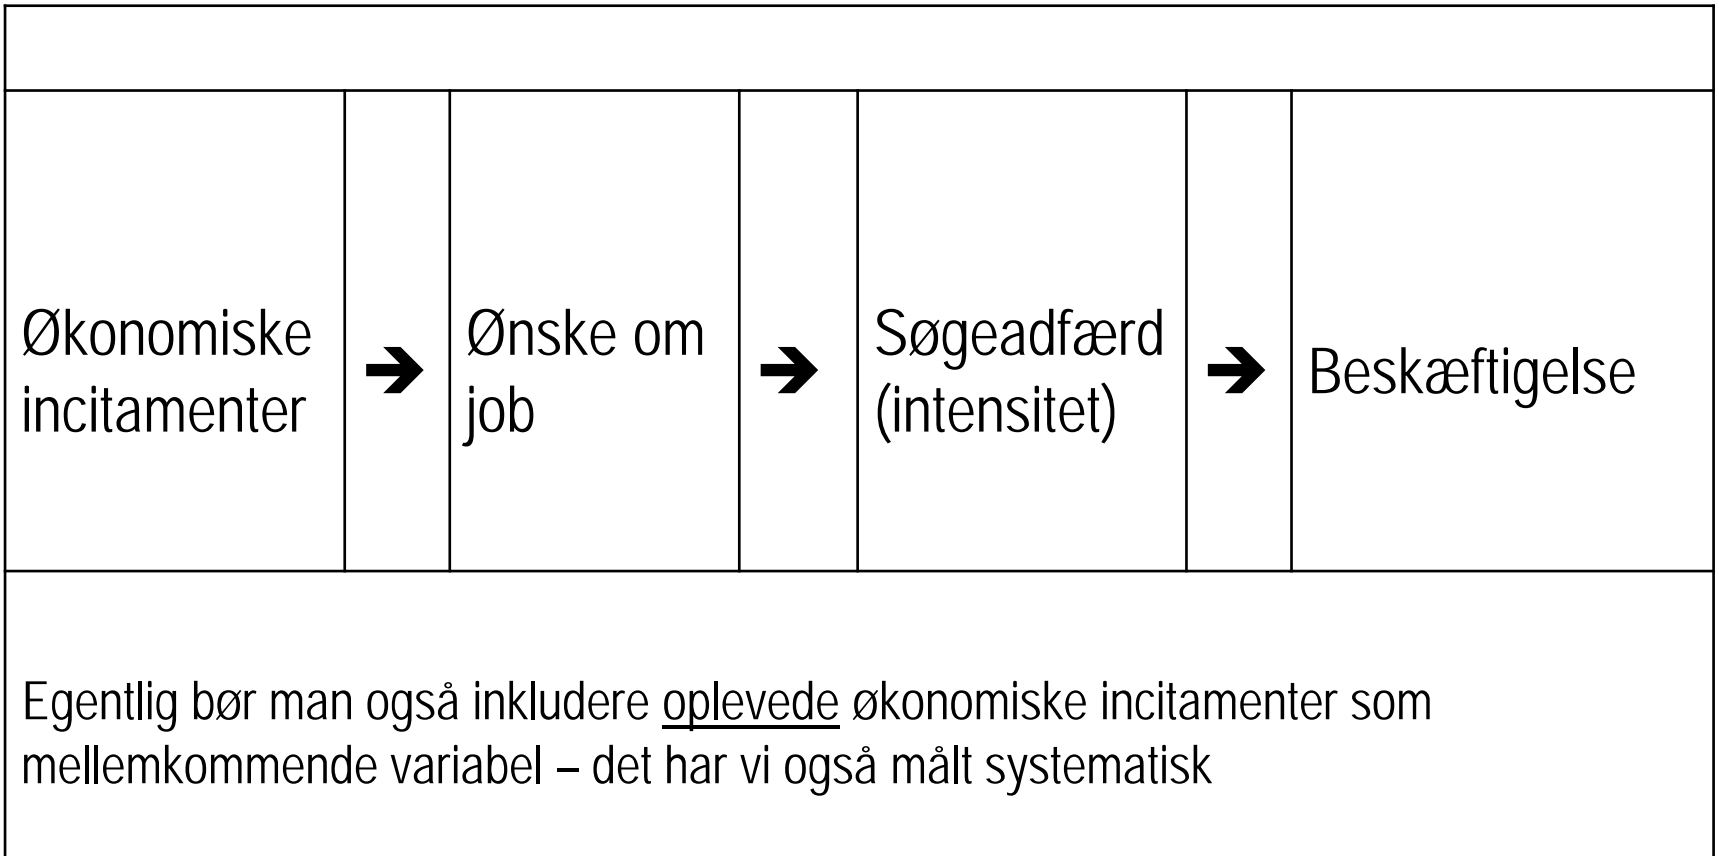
| Økonomiske incitamenter | ➔ | Ønske om job | ➔ | Søgeadfærd (intensitet) | ➔ | Beskæftigelse |
|---|---|---|---|---|---|---|

Egentlig bør man også inkludere oplevede økonomiske incitamenter som mellemkommende variabel – det har vi også målt systematisk